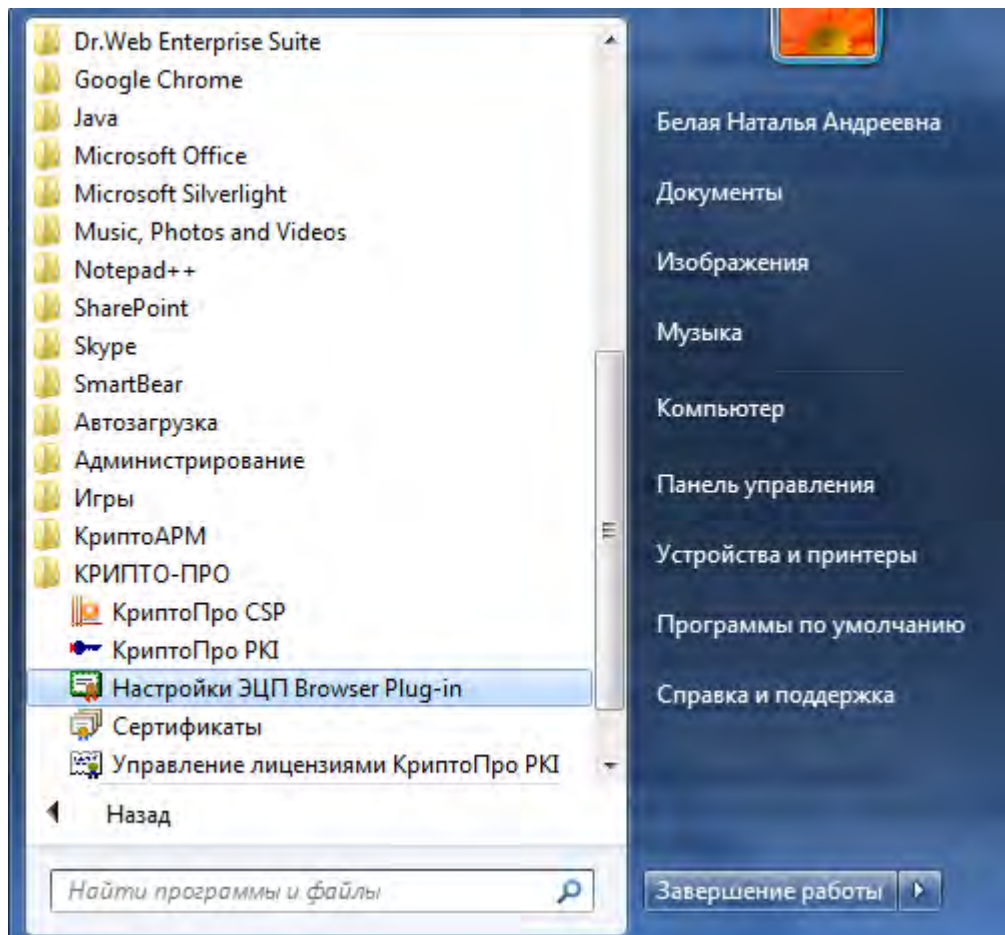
Dr.Web Enterprise Suite
Google Chrome
Java
Microsoft Office
Microsoft Silverlight
Music, Photos and Videos
Notepad++
SharePoint
Skype
SmartBear
Автозагрузка
Администрирование
Игры
КриптоАРМ
КРИПТО-ПРО
КриптоПро CSP
КриптоПро PKI
Настройки ЭЦП Browser Plug-in
Сертификаты
Управление лицензиями КриптоПро PKI
Назад
Найти программы и файлы

Белая Наталья Андреевна
Документы
Изображения
Музыка
Компьютер
Панель управления
Устройства и принтеры
Программы по умолчанию
Справка и поддержка
Завершение работы